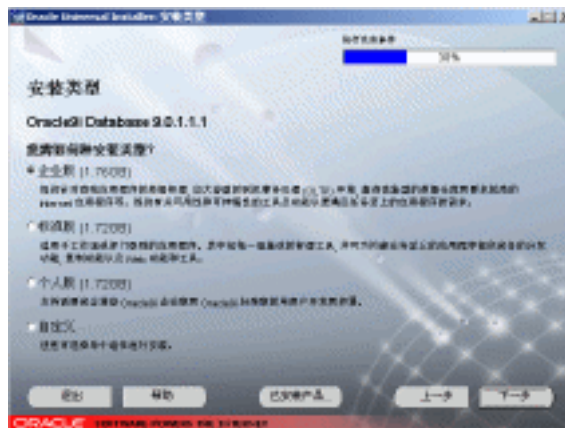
Oracle Universal Installer: 安装类型

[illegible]

30%

安装类型

Oracle9i Database 9.0.1.1.1

您需要何种安装类型?

企业版 (1.76GB)

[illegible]

标准版 (1.72GB)

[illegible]

个人版 (1.72GB)

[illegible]

自定义

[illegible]

退出

帮助

已安装产品...

上一步

下一步

ORACLE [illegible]